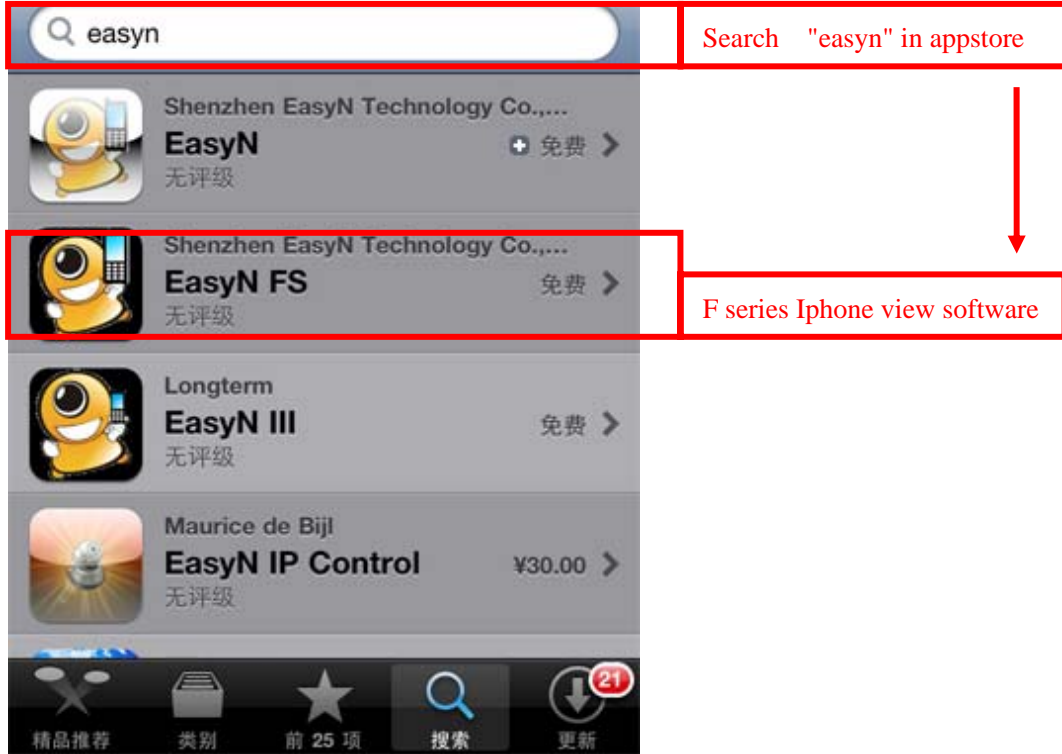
easyn

Search "easyn" in appstore

Shenzhen EasyN Technology Co.,...
EasyN
免费
无评级

Shenzhen EasyN Technology Co.,...
EasyN FS
免费
无评级

F series Iphone view software

Longterm
EasyN III
免费
无评级

Maurice de Bijl
EasyN IP Control
¥30.00
无评级

精品推荐
类别
前 25 项
搜索
21
更新